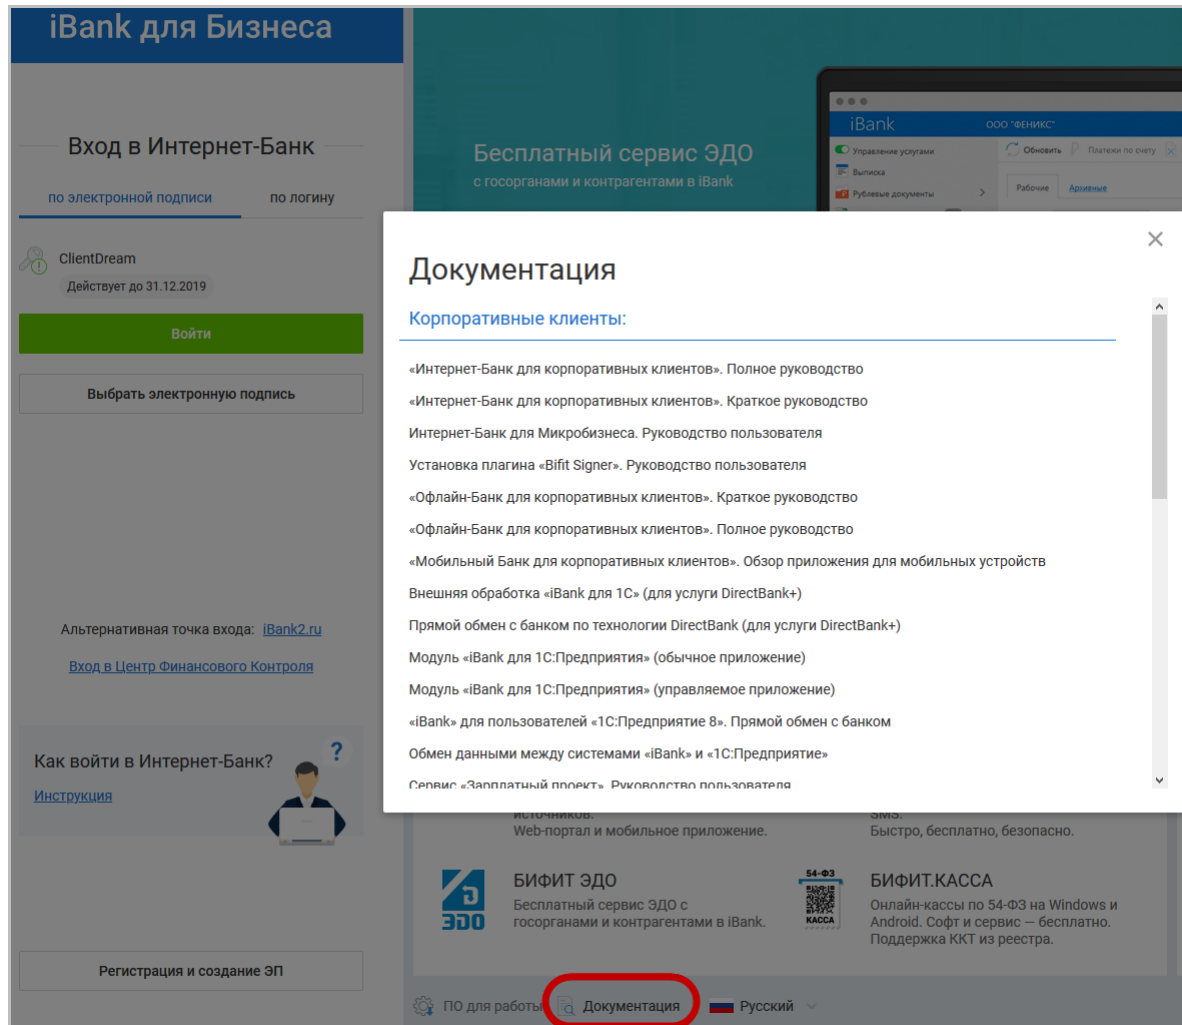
iBank для Бизнеса

Вход в Интернет-Банк

по электронной подписи по логину

ClientDream
Действует до 31.12.2019

Войти

Выбрать электронную подпись

Альтернативная точка входа: iBank2.ru

Вход в Центр Финансового Контроля

Как войти в Интернет-Банк?
Инструкция

Регистрация и создание ЭП

Бесплатный сервис ЭДО
с госорганами и контрагентами в iBank

iBank ООО "ФЕНИКС"
Управление услугами
Выписка
Рублевые документы
Обновить Платежи по счету
Рабочие Архивные

Документация

Корпоративные клиенты:

«Интернет-Банк для корпоративных клиентов». Полное руководство

«Интернет-Банк для корпоративных клиентов». Краткое руководство

Интернет-Банк для Микробизнеса. Руководство пользователя

Установка плагина «Bifit Signer». Руководство пользователя

«Офлайн-Банк для корпоративных клиентов». Краткое руководство

«Офлайн-Банк для корпоративных клиентов». Полное руководство

«Мобильный Банк для корпоративных клиентов». Обзор приложения для мобильных устройств

Внешняя обработка «iBank для 1С» (для услуги DirectBank+)

Прямой обмен с банком по технологии DirectBank (для услуги DirectBank+)

Модуль «iBank для 1С:Предприятия» (обычное приложение)

Модуль «iBank для 1С:Предприятия» (управляемое приложение)

«iBank» для пользователей «1С:Предприятие 8». Прямой обмен с банком

Обмен данными между системами «iBank» и «1С:Предприятие»

Сервис «Зарплатный проект». Руководство пользователя

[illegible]
Web-портал и мобильное приложение.

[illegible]
Быстро, бесплатно, безопасно.

ЭДО
БИФИТ ЭДО
Бесплатный сервис ЭДО с госорганами и контрагентами в iBank.

54-ФЗ КАССА
БИФИТ.КАССА
Онлайн-кассы по 54-ФЗ на Windows и Android. Софт и сервис — бесплатно. Поддержка ККТ из реестра.

ПО для работы Документация Русский